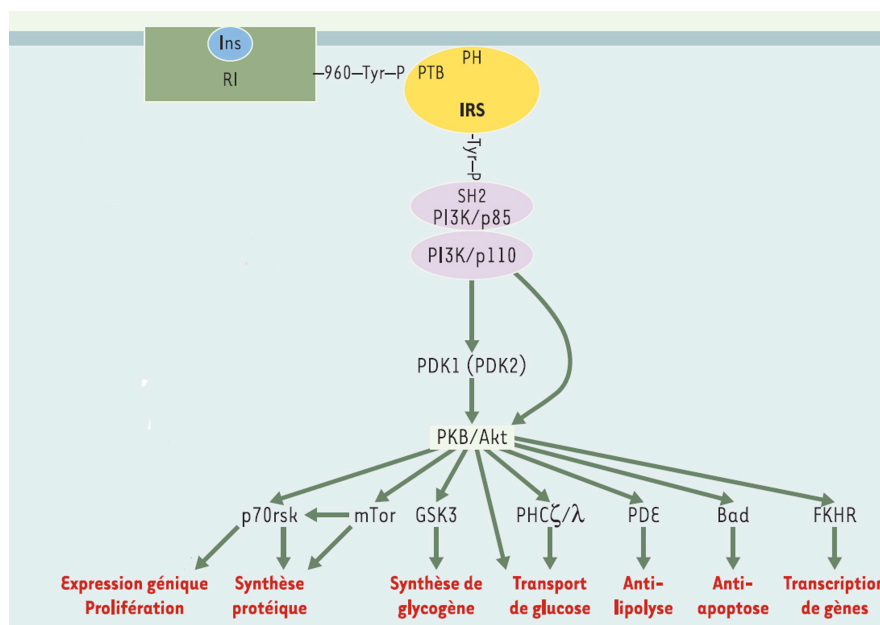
Ins

RI

—960—Tyr—P

PTB

PH

IRS

-Tyr-P

SH2
PI3K/p85

PI3K/p110

PDK1 (PDK2)

PKB/Akt

p70rsk

mTor

GSK3

PHC$\zeta$/$\lambda$

PDE

Bad

FKHR

Expression génique
Prolifération

Synthèse
protéique

Synthèse de
glycogène

Transport
de glucose

Anti-
lipolyse

Anti-
apoptose

Transcription
de gènes